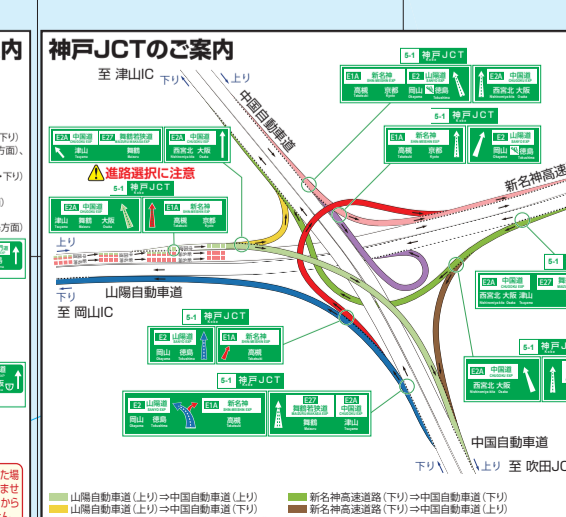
内

下り)
方面)、
・下り)
方面)

た場
まで
から

神戸JCTのご案内

至 津山IC
下り
上り
中国自動車道
新名神高速
5-1 神戸JCT
E1A 新名神 高槻 京都 Takatsuki Kyoto
E2 山陽道 岡山 徳島 Okayama Tokushima
E2A 中国道 西宮北 大阪 Nishinomiyakita Osaka
5-1 神戸JCT
E1A 新名神 高槻 京都
E2 山陽道 岡山 徳島
E2A 中国道 津山 Tsuyama
E27 舞鶴若狭道 舞鶴 Maizuru
E2A 中国道 西宮北 大阪
進路選択に注意
5-1 神戸JCT
E2A 中国道 津山 舞鶴 大阪
E1A 新名神 高槻
上り
下り
山陽自動車道
至 岡山IC
5-1 神戸JCT
E2 山陽道 岡山 徳島
E1A 新名神 高槻
5-1 神戸JCT
E2 山陽道 岡山 徳島
E1A 新名神 高槻
5-1 神戸JCT
E27 舞鶴若狭道 舞鶴
E2A 中国道 津山
5-1
E2A 中国道 西宮北 大阪
E27
5-1
E2A 中国道 西宮北 大阪
中国自動車道
下り 上り 至 吹田IC

山陽自動車道(上り)⇒中国自動車道(上り)
山陽自動車道(上り)⇒中国自動車道(下り)
新名神高速道路(下り)⇒中国自動車道(下り)
新名神高速道路(下り)⇒中国自動車道(上り)